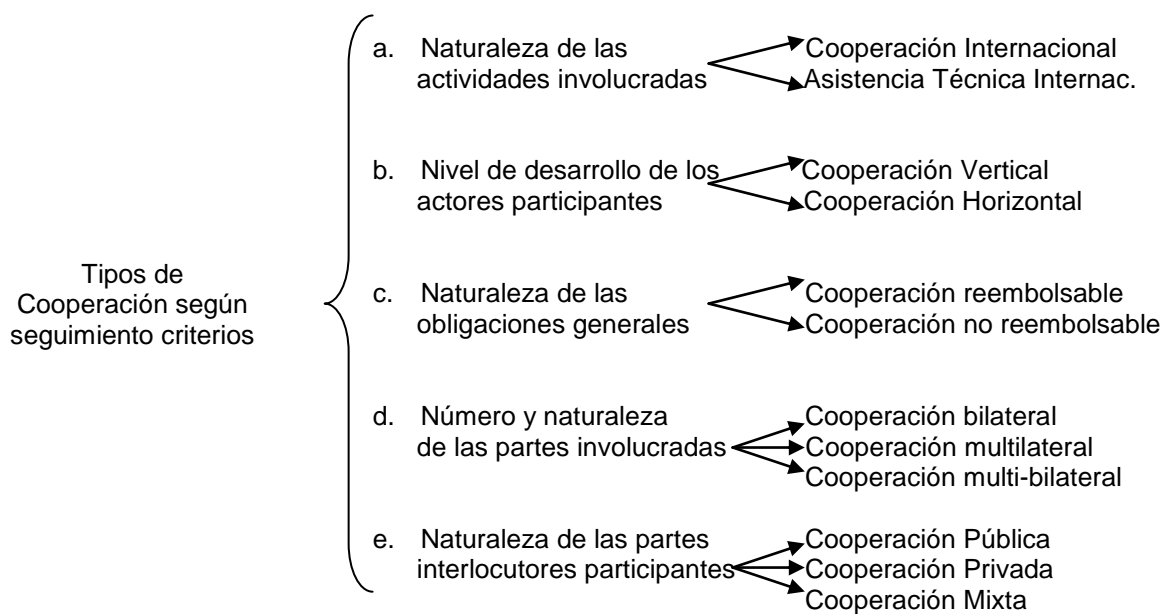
Tipos de Cooperación según seguimiento criterios

a. Naturaleza de las actividades involucradas

Cooperación Internacional
Asistencia Técnica Internac.

b. Nivel de desarrollo de los actores participantes

Cooperación Vertical
Cooperación Horizontal

c. Naturaleza de las obligaciones generales

Cooperación reembolsable
Cooperación no reembolsable

d. Número y naturaleza de las partes involucradas

Cooperación bilateral
Cooperación multilateral
Cooperación multi-bilateral

e. Naturaleza de las partes interlocutores participantes

Cooperación Pública
Cooperación Privada
Cooperación Mixta